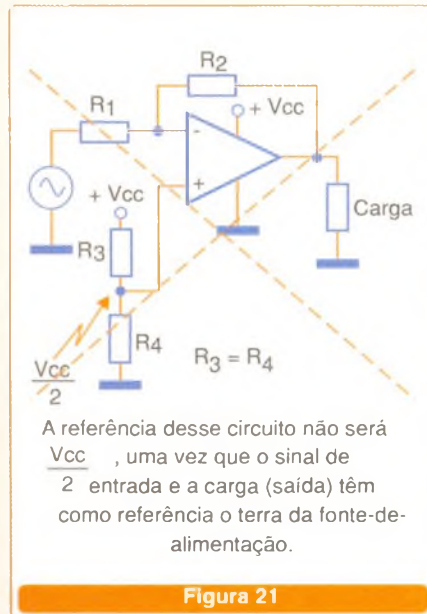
R2

R1

+ Vcc

-

+

+ Vcc

Carga

R3

R4

$\frac{Vcc}{2}$

$R_3 = R_4$

A referência desse circuito não será $\frac{Vcc}{2}$, uma vez que o sinal de entrada e a carga (saída) têm como referência o terra da fonte-de-alimentação.

Figura 21